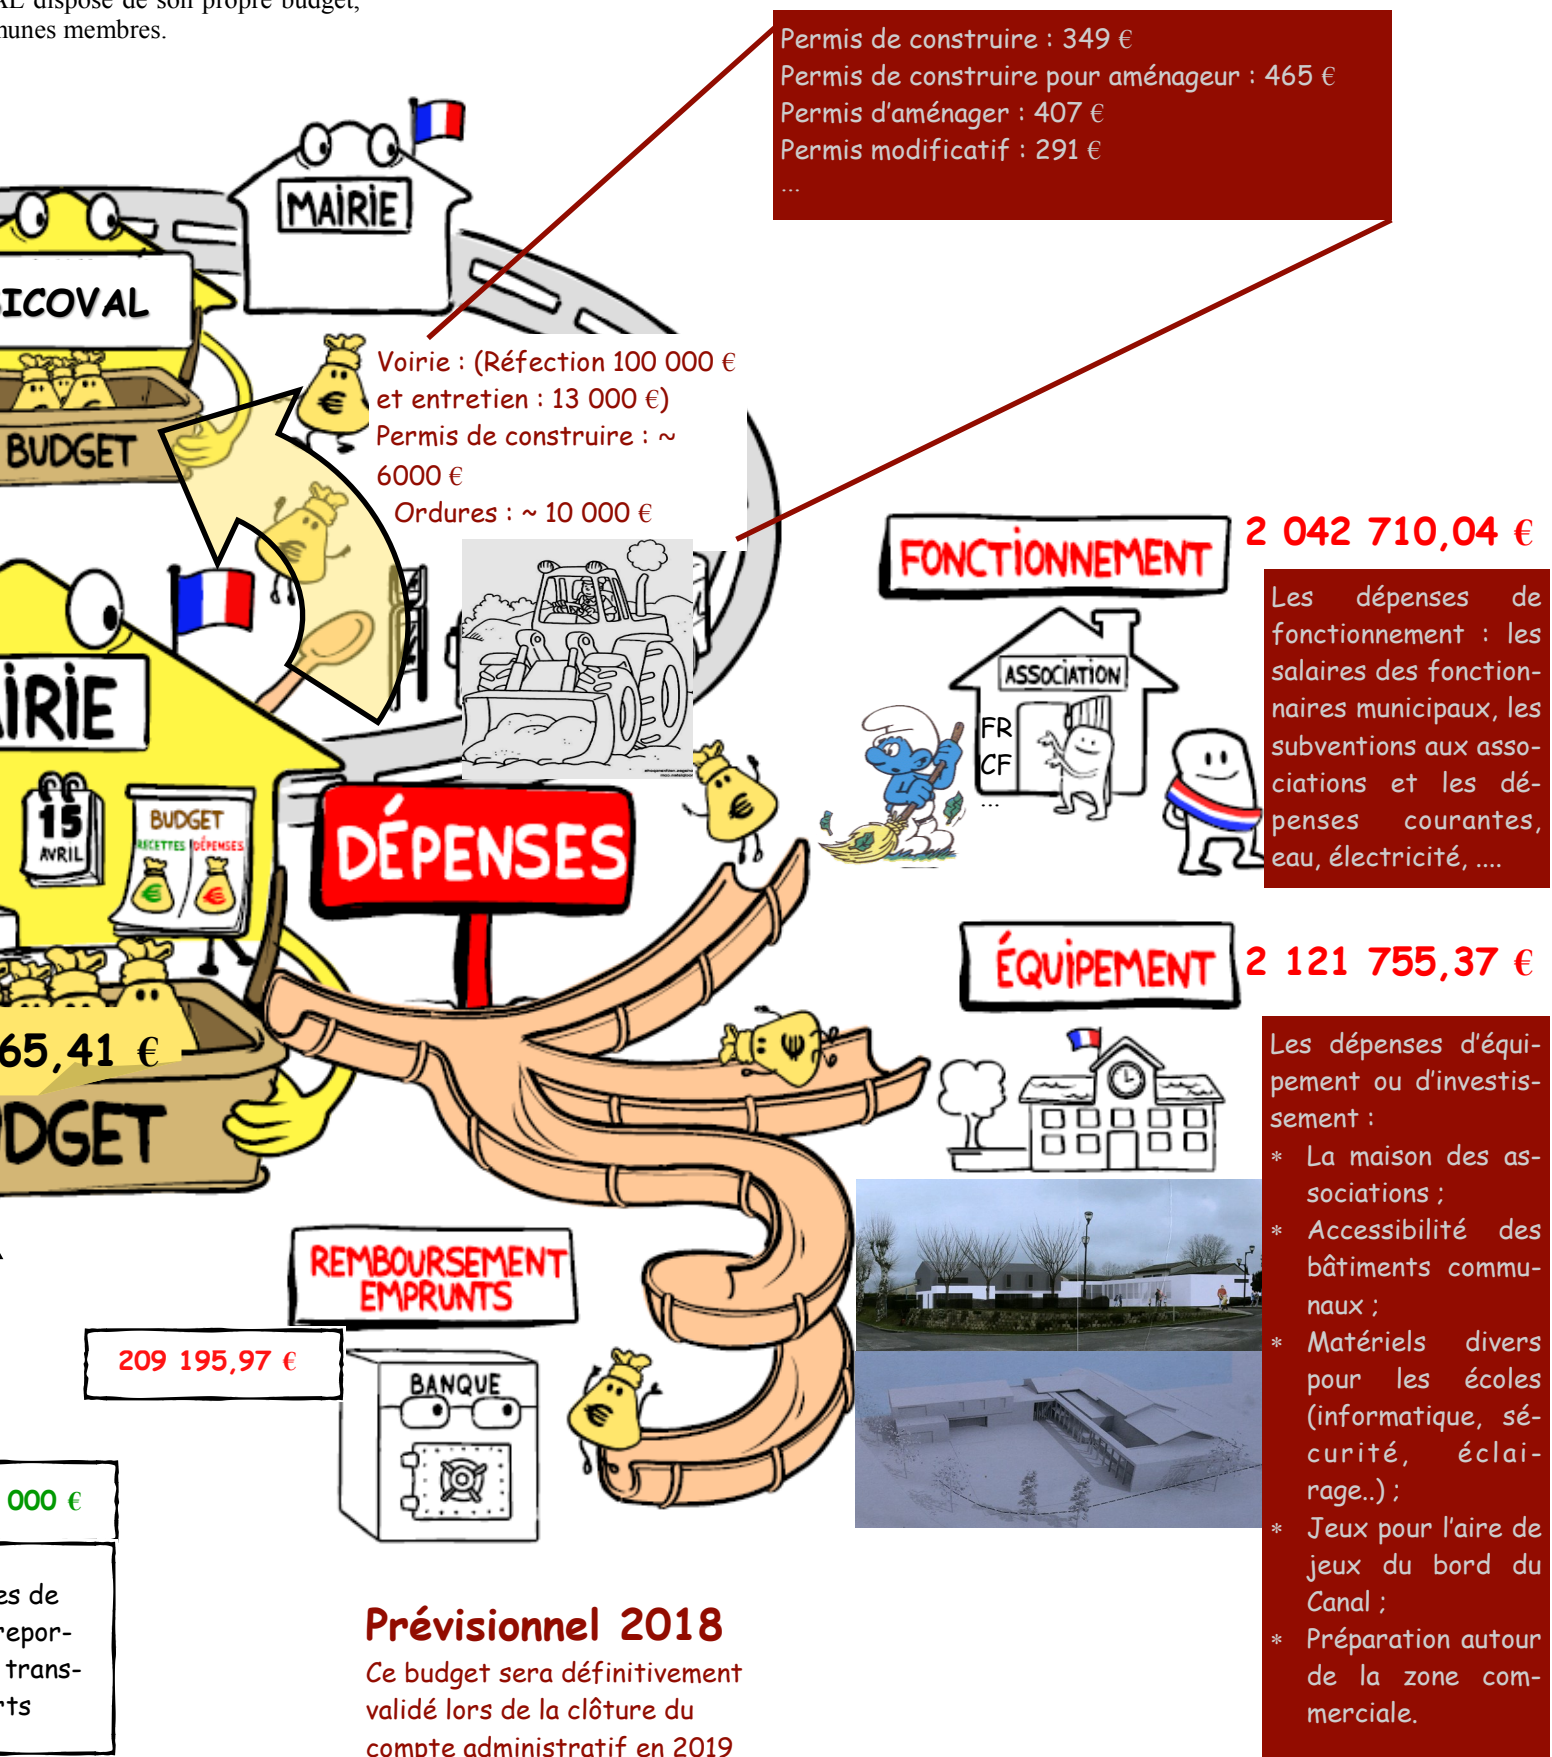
AL dispose de son propre budget, munes membres.

Permis de construire : 349 €
Permis de construire pour aménageur : 465 €
Permis d'aménager : 407 €
Permis modificatif : 291 €
...

MAIRIE

ICOVAL

BUDGET

Voirie : (Réfection 100 000 € et entretien : 13 000 €)
Permis de construire : ~ 6000 €
Ordures : ~ 10 000 €

IRIE

15 AVRIL

BUDGET RECETTES DÉPENSES

65,41 €

DGET

DÉPENSES

FONCTIONNEMENT

2 042 710,04 €

Les dépenses de fonctionnement : les salaires des fonctionnaires municipaux, les subventions aux associations et les dépenses courantes, eau, électricité, ....

ASSOCIATION

FR
CF
...

ÉQUIPEMENT

2 121 755,37 €

Les dépenses d'équipement ou d'investissement :
* La maison des associations ;
* Accessibilité des bâtiments communaux ;
* Matériels divers pour les écoles (informatique, sécurité, éclairage..) ;
* Jeux pour l'aire de jeux du bord du Canal ;
* Préparation autour de la zone commerciale.

REMBOURSEMENT EMPRUNTS

209 195,97 €

BANQUE

000 €

es de repor- trans- rts

Prévisionnel 2018
Ce budget sera définitivement validé lors de la clôture du compte administratif en 2019